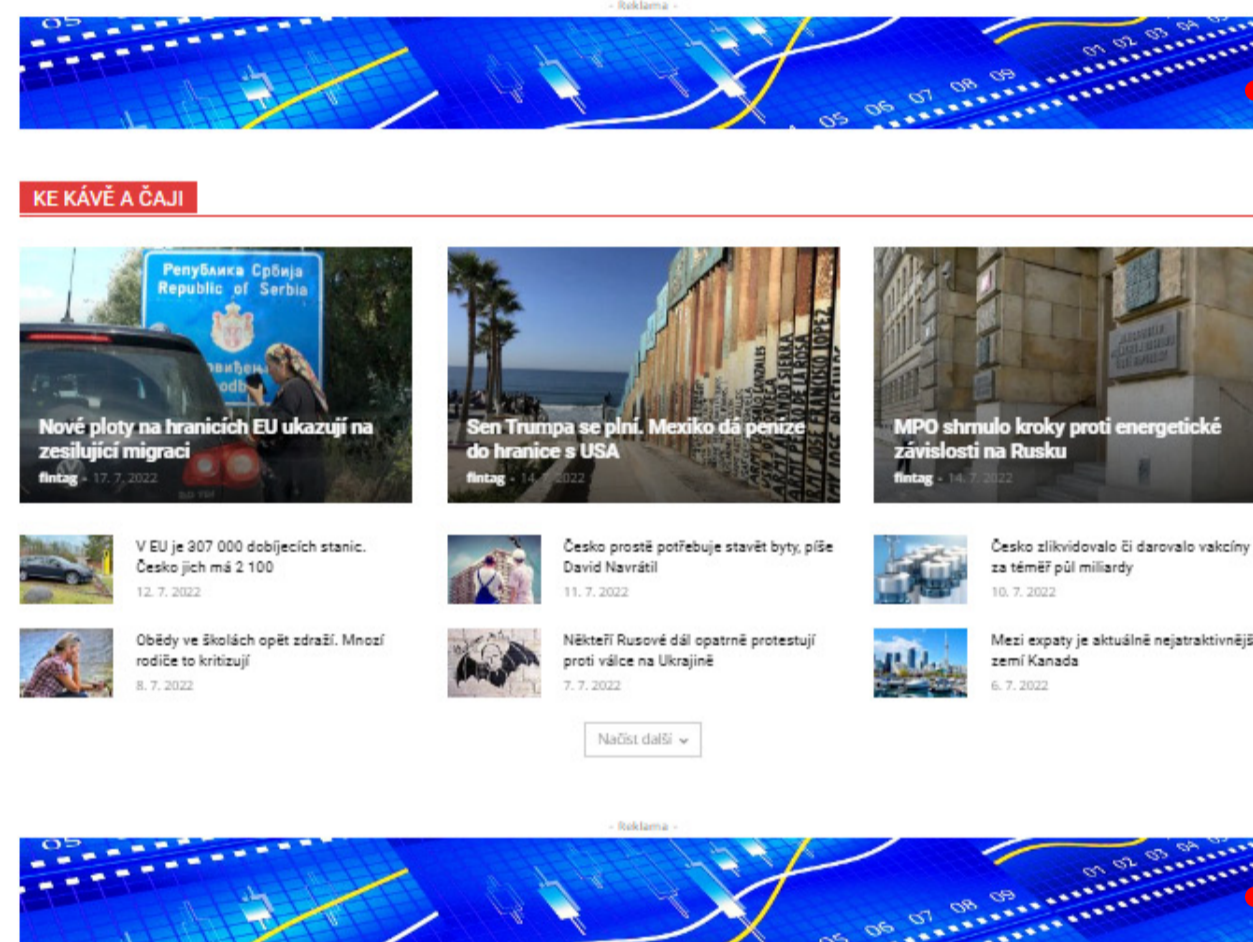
- Reklama -

KE KÁVĚ A ČAJI

Република Србија
Republic of Serbia

Nové ploty na hranicích EU ukazují na zesilující migraci
fintag - 17. 7. 2022

Sen Trumpa se plní. Mexiko dá peníze do hranice s USA
fintag - 14. 7. 2022

MPO shrnulo kroky proti energetické závislosti na Rusku
fintag - 14. 7. 2022

V EU je 307 000 dobíjecích stanic. Česko jich má 2 100
12. 7. 2022

Česko prostě potřebuje stavět byty, píše David Navrátil
11. 7. 2022

Česko zlikvidovalo či darovalo vakcíny za téměř půl miliardy
10. 7. 2022

Obědy ve školách opět zdraží. Mnozí rodiče to kritizují
8. 7. 2022

Někteří Rusové dál opatrně protestují proti válce na Ukrajině
7. 7. 2022

Mezi expaty je aktuálně nejatraktivnější zemí Kanada
6. 7. 2022

Načíst další

- Reklama -